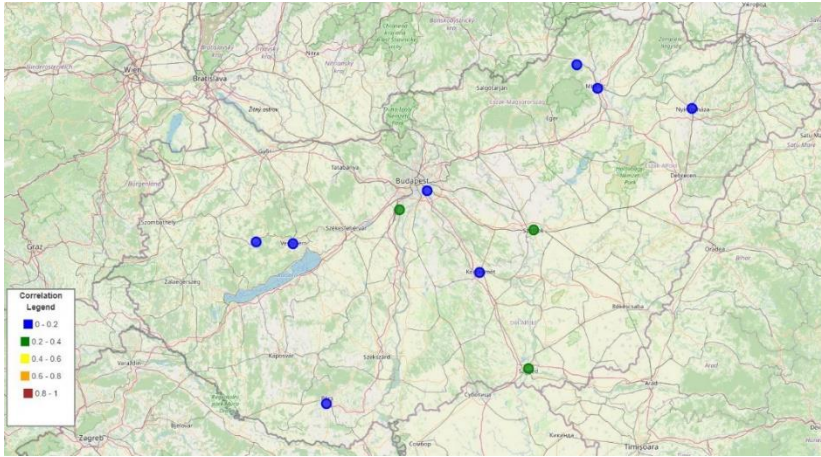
Wien
Bratislava
Žitný ostrov
Nitra
Salgótarján
Eger
Nyíregyháza
Budapest
Tatabánya
Székesfehérvár
Szombathely
Graz
Veszprém
Zalaegerszeg
Kecskemét
Debrecen
Szolnok
Kaposvár
Szekszárd
Szeged
Arad
Timișoara
Zagreb
Sombor
Kikinda
Oradea

Correlation Legend
0 - 0.2
0.2 - 0.4
0.4 - 0.6
0.6 - 0.8
0.8 - 1